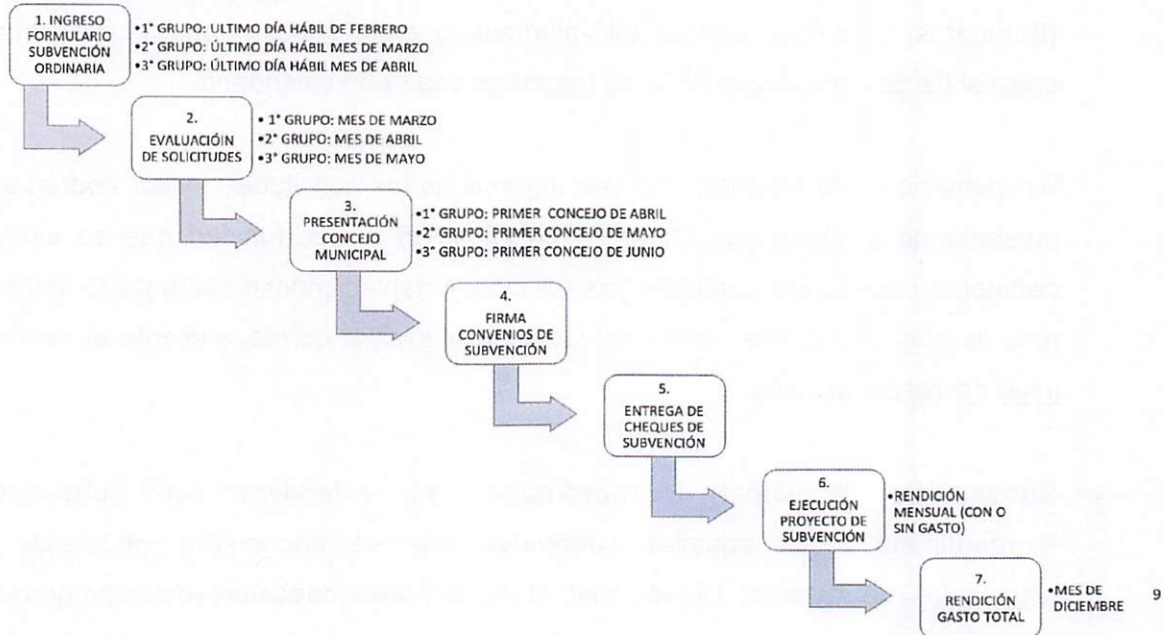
1. INGRESO FORMULARIO SUBVENCIÓN ORDINARIA

•1° GRUPO: ULTIMO DÍA HÁBIL DE FEBRERO
•2° GRUPO: ÚLTIMO DÍA HÁBIL MES DE MARZO
•3° GRUPO: ÚLTIMO DÍA HÁBIL MES DE ABRIL

2. EVALUACIÓIN DE SOLICITUDES

• 1° GRUPO: MES DE MARZO
•2° GRUPO: MES DE ABRIL
•3° GRUPO: MES DE MAYO

3. PRESENTACIÓN CONCEJO MUNICIPAL

•1° GRUPO: PRIMER CONCEJO DE ABRIL
•2° GRUPO: PRIMER CONCEJO DE MAYO
•3° GRUPO: PRIMER CONCEJO DE JUNIO

4. FIRMA CONVENIOS DE SUBVENCIÓN

5. ENTREGA DE CHEQUES DE SUBVENCIÓN

6. EJECUCIÓN PROYECTO DE SUBVENCIÓN

•RENDICIÓN MENSUAL (CON O SIN GASTO)

7. RENDICIÓN GASTO TOTAL

•MES DE DICIEMBRE

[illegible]

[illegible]

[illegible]

9